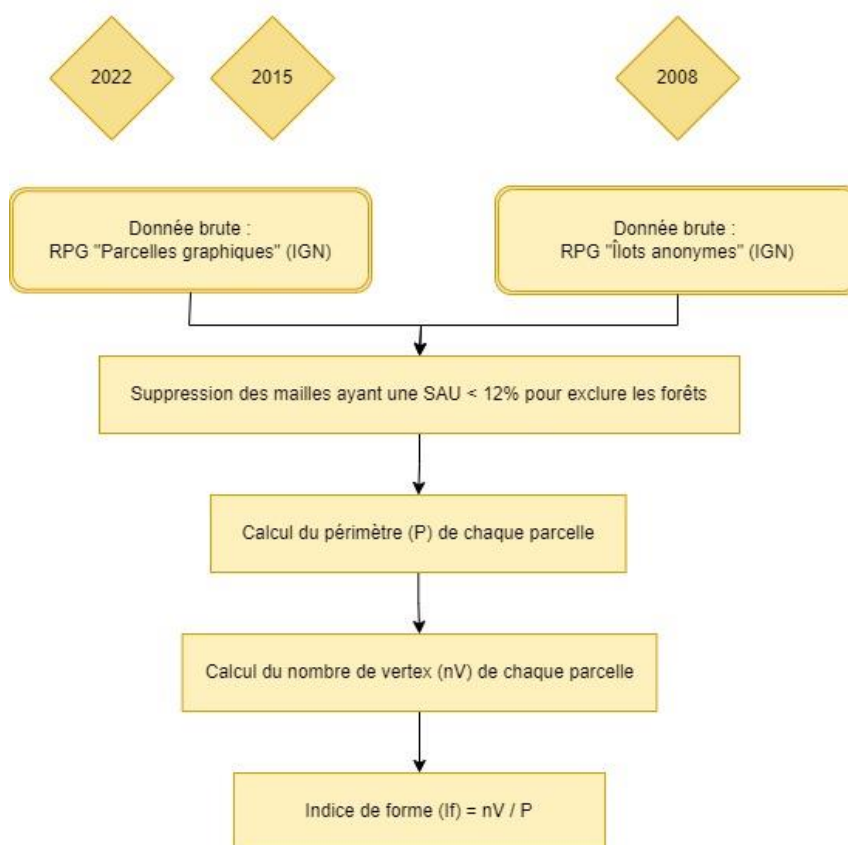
2022

2015

2008

Donnée brute :
RPG "Parcelles graphiques" (IGN)

Donnée brute :
RPG "Îlots anonymes" (IGN)

Suppression des mailles ayant une SAU < 12% pour exclure les forêts

Calcul du périmètre (P) de chaque parcelle

Calcul du nombre de vertex (nV) de chaque parcelle

Indice de forme (If) = nV / P